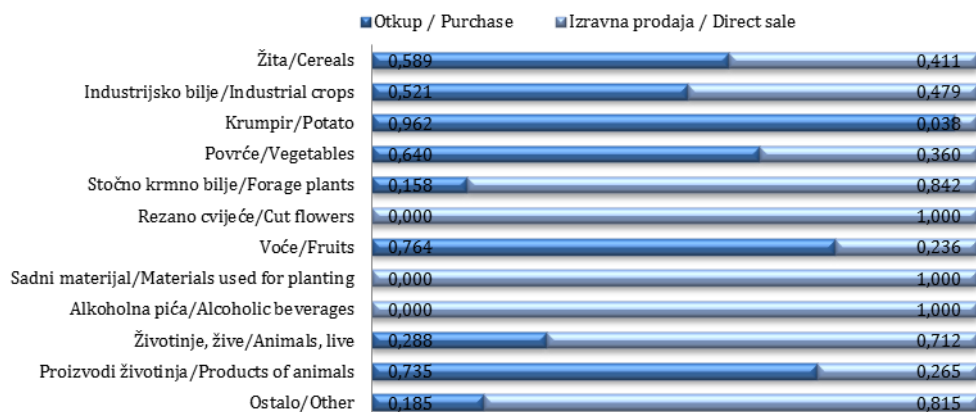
Otkup / Purchase Izravna prodaja / Direct sale

| | Otkup / Purchase | Izravna prodaja / Direct sale |
|---|---|---|
| Žita/Cereals | 0,589 | 0,411 |
| Industrijsko bilje/Industrial crops | 0,521 | 0,479 |
| Krumpir/Potato | 0,962 | 0,038 |
| Povrće/Vegetables | 0,640 | 0,360 |
| Stočno krmno bilje/Forage plants | 0,158 | 0,842 |
| Rezano cvijeće/Cut flowers | 0,000 | 1,000 |
| Voće/Fruits | 0,764 | 0,236 |
| Sadni materijal/Materials used for planting | 0,000 | 1,000 |
| Alkoholna pića/Alcoholic beverages | 0,000 | 1,000 |
| Životinje, žive/Animals, live | 0,288 | 0,712 |
| Proizvodi životinja/Products of animals | 0,735 | 0,265 |
| Ostalo/Other | 0,185 | 0,815 |